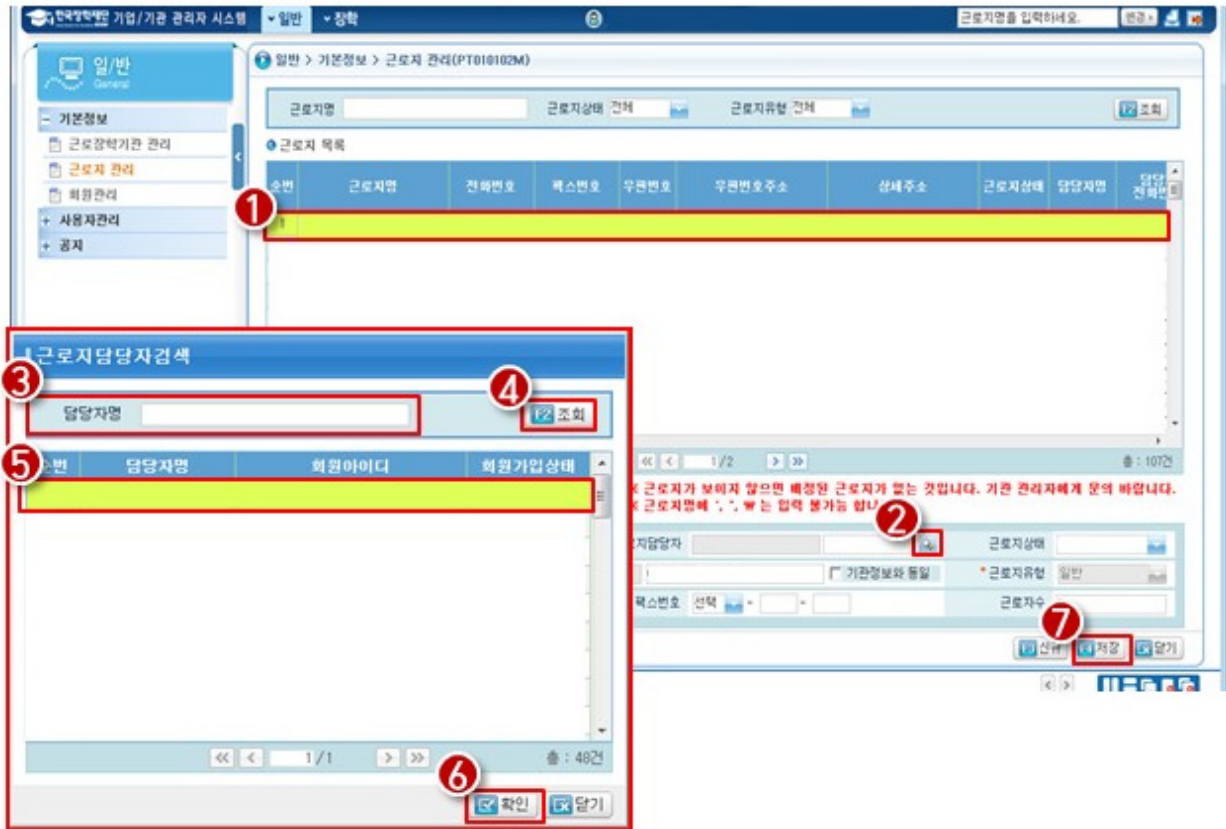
한국장학재단 기업/기관 관리자 시스템 ▾일반 ▾장학

근로지명을 입력하세요. 변경

일/반 General

- 기본정보
근로장학기관 관리
근로지 관리
회원관리
+ 사용자관리
+ 공지

일반 > 기본정보 > 근로지 관리(PT010102M)

근로지명 근로지상태 전체 근로지유형 전체 조회

근로지 목록

| 순번 | 근로지명 | 전화번호 | 팩스번호 | 우편번호 | 우편번호주소 | 상세주소 | 근로지상태 | 담당자명 | 담당자 전화번호 |
|---|---|---|---|---|---|---|---|---|---|
| 1 | | | | | | | | | |

1

1/2 총 : 107건

※ 근로지가 보이지 않으면 배정된 근로지가 없는 것입니다. 기관 관리자에게 문의 바랍니다.
※ 근로지명에 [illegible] 는 입력 불가능 합니다.

2

근로지담당자 근로지상태
기관정보와 동일 * 근로지유형 일반
팩스번호 선택 - - 근로자수

7

신규 저장 닫기

근로지담당자검색

3

담당자명

4

조회

5

| 순번 | 담당자명 | 회원아이디 | 회원가입상태 |
|---|---|---|---|
| | | | |

1/1 총 : 48건

6

확인 닫기